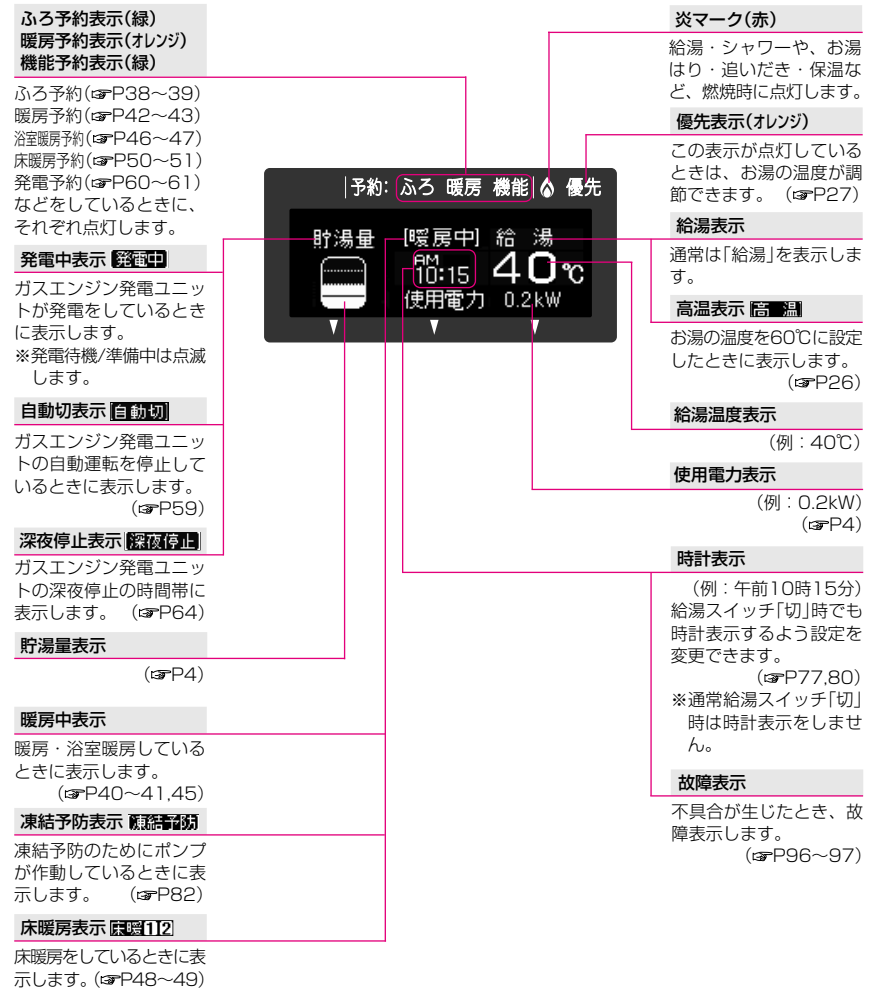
ふろ予約表示(緑)
暖房予約表示(オレンジ)
機能予約表示(緑)

ふろ予約(☞P38~39)
暖房予約(☞P42~43)
浴室暖房予約(☞P46~47)
床暖房予約(☞P50~51)
発電予約(☞P60~61)
などをしているときに、それぞれ点灯します。

発電中表示 発電中

ガスエンジン発電ユニットが発電をしているときに表示します。
※発電待機/準備中は点滅します。

自動切表示 自動切

ガスエンジン発電ユニットの自動運転を停止しているときに表示します。
(☞P59)

深夜停止表示 深夜停止

ガスエンジン発電ユニットの深夜停止の時間帯に表示します。 (☞P64)

貯湯量表示

(☞P4)

暖房中表示

暖房・浴室暖房しているときに表示します。
(☞P40~41,45)

凍結予防表示 凍結予防

凍結予防のためにポンプが作動しているときに表示します。 (☞P82)

床暖房表示 床暖12

床暖房をしているときに表示します。(☞P48~49)

予約: ふろ 暖房 機能 優先
貯湯量 [暖房中] 給 湯
AM 10:15 40℃
使用電力 0.2kW

炎マーク(赤)

給湯・シャワーや、お湯はり・追いだき・保温など、燃焼時に点灯します。

優先表示(オレンジ)

この表示が点灯しているときは、お湯の温度が調節できます。 (☞P27)

給湯表示

通常は「給湯」を表示します。

高温表示 高 温

お湯の温度を60℃に設定したときに表示します。
(☞P26)

給湯温度表示

(例:40℃)

使用電力表示

(例:0.2kW)
(☞P4)

時計表示

(例:午前10時15分)
給湯スイッチ「切」時でも時計表示するよう設定を変更できます。
(☞P77,80)
※通常給湯スイッチ「切」時は時計表示をしません。

故障表示

不具合が生じたとき、故障表示します。
(☞P96~97)